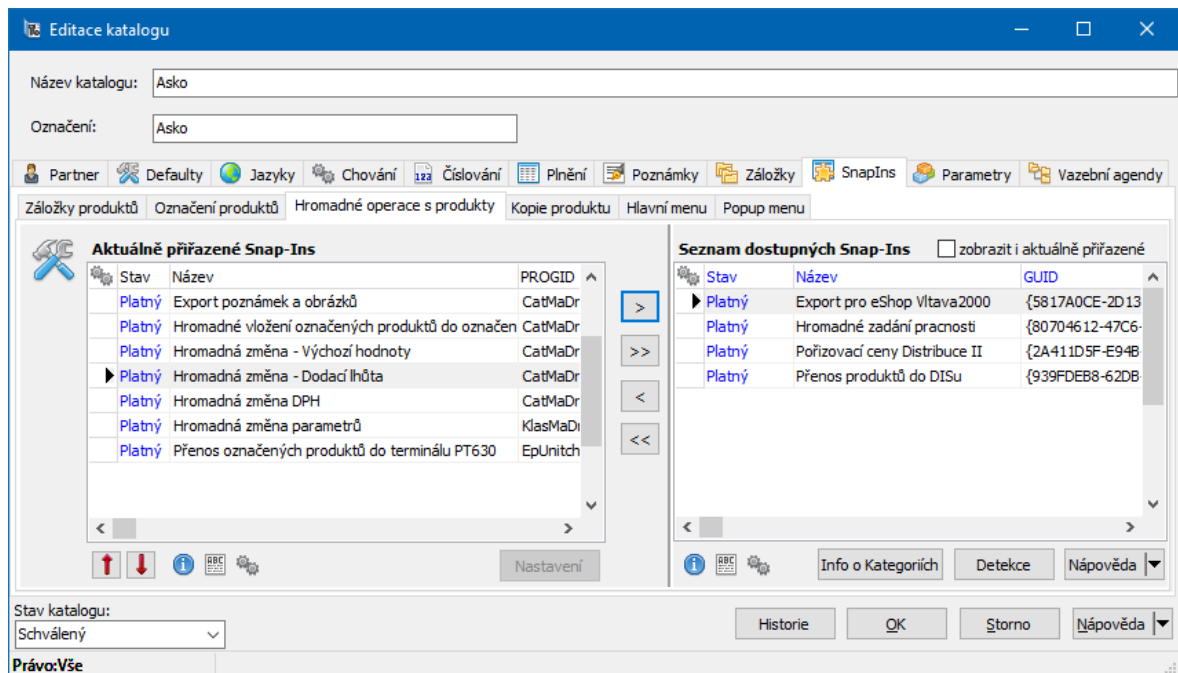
Editace katalogu

Název katalogu: Asko

Označení: Asko

Partner | Defaulty | Jazyky | Chování | Číslování | Plnění | Poznámky | Záložky | SnapIns | Parametry | Vazební agendy

Záložky produktů | Označení produktů | Hromadné operace s produkty | Kopie produktu | Hlavní menu | Popup menu

Aktuálně přiřazené Snap-Ins

| Stav | Název | PROGID |
|---|---|---|
| Platný | Export poznámek a obrázků | CatMaDr |
| Platný | Hromadné vložení označených produktů do označen | CatMaDr |
| Platný | Hromadná změna - Výchozí hodnoty | CatMaDr |
| Platný | Hromadná změna - Dodací lhůta | CatMaDr |
| Platný | Hromadná změna DPH | CatMaDr |
| Platný | Hromadná změna parametrů | KlasMaDı |
| Platný | Přenos označených produktů do terminálu PT630 | EpUnitch |

Nastavení

>
>>
<
<<

Seznam dostupných Snap-Ins
zobrazit i aktuálně přiřazené

| Stav | Název | GUID |
|---|---|---|
| Platný | Export pro eShop Vltava2000 | {5817A0CE-2D13 |
| Platný | Hromadné zadání pracnosti | {80704612-47C6- |
| Platný | Pořizovací ceny Distribuce II | {2A411D5F-E94B |
| Platný | Přenos produktů do DISu | {939FDEB8-62DB |

Info o Kategoriích | Detekce | Nápověda

Stav katalogu:
Schválený

Historie | OK | Storno | Nápověda

Právo:Vše